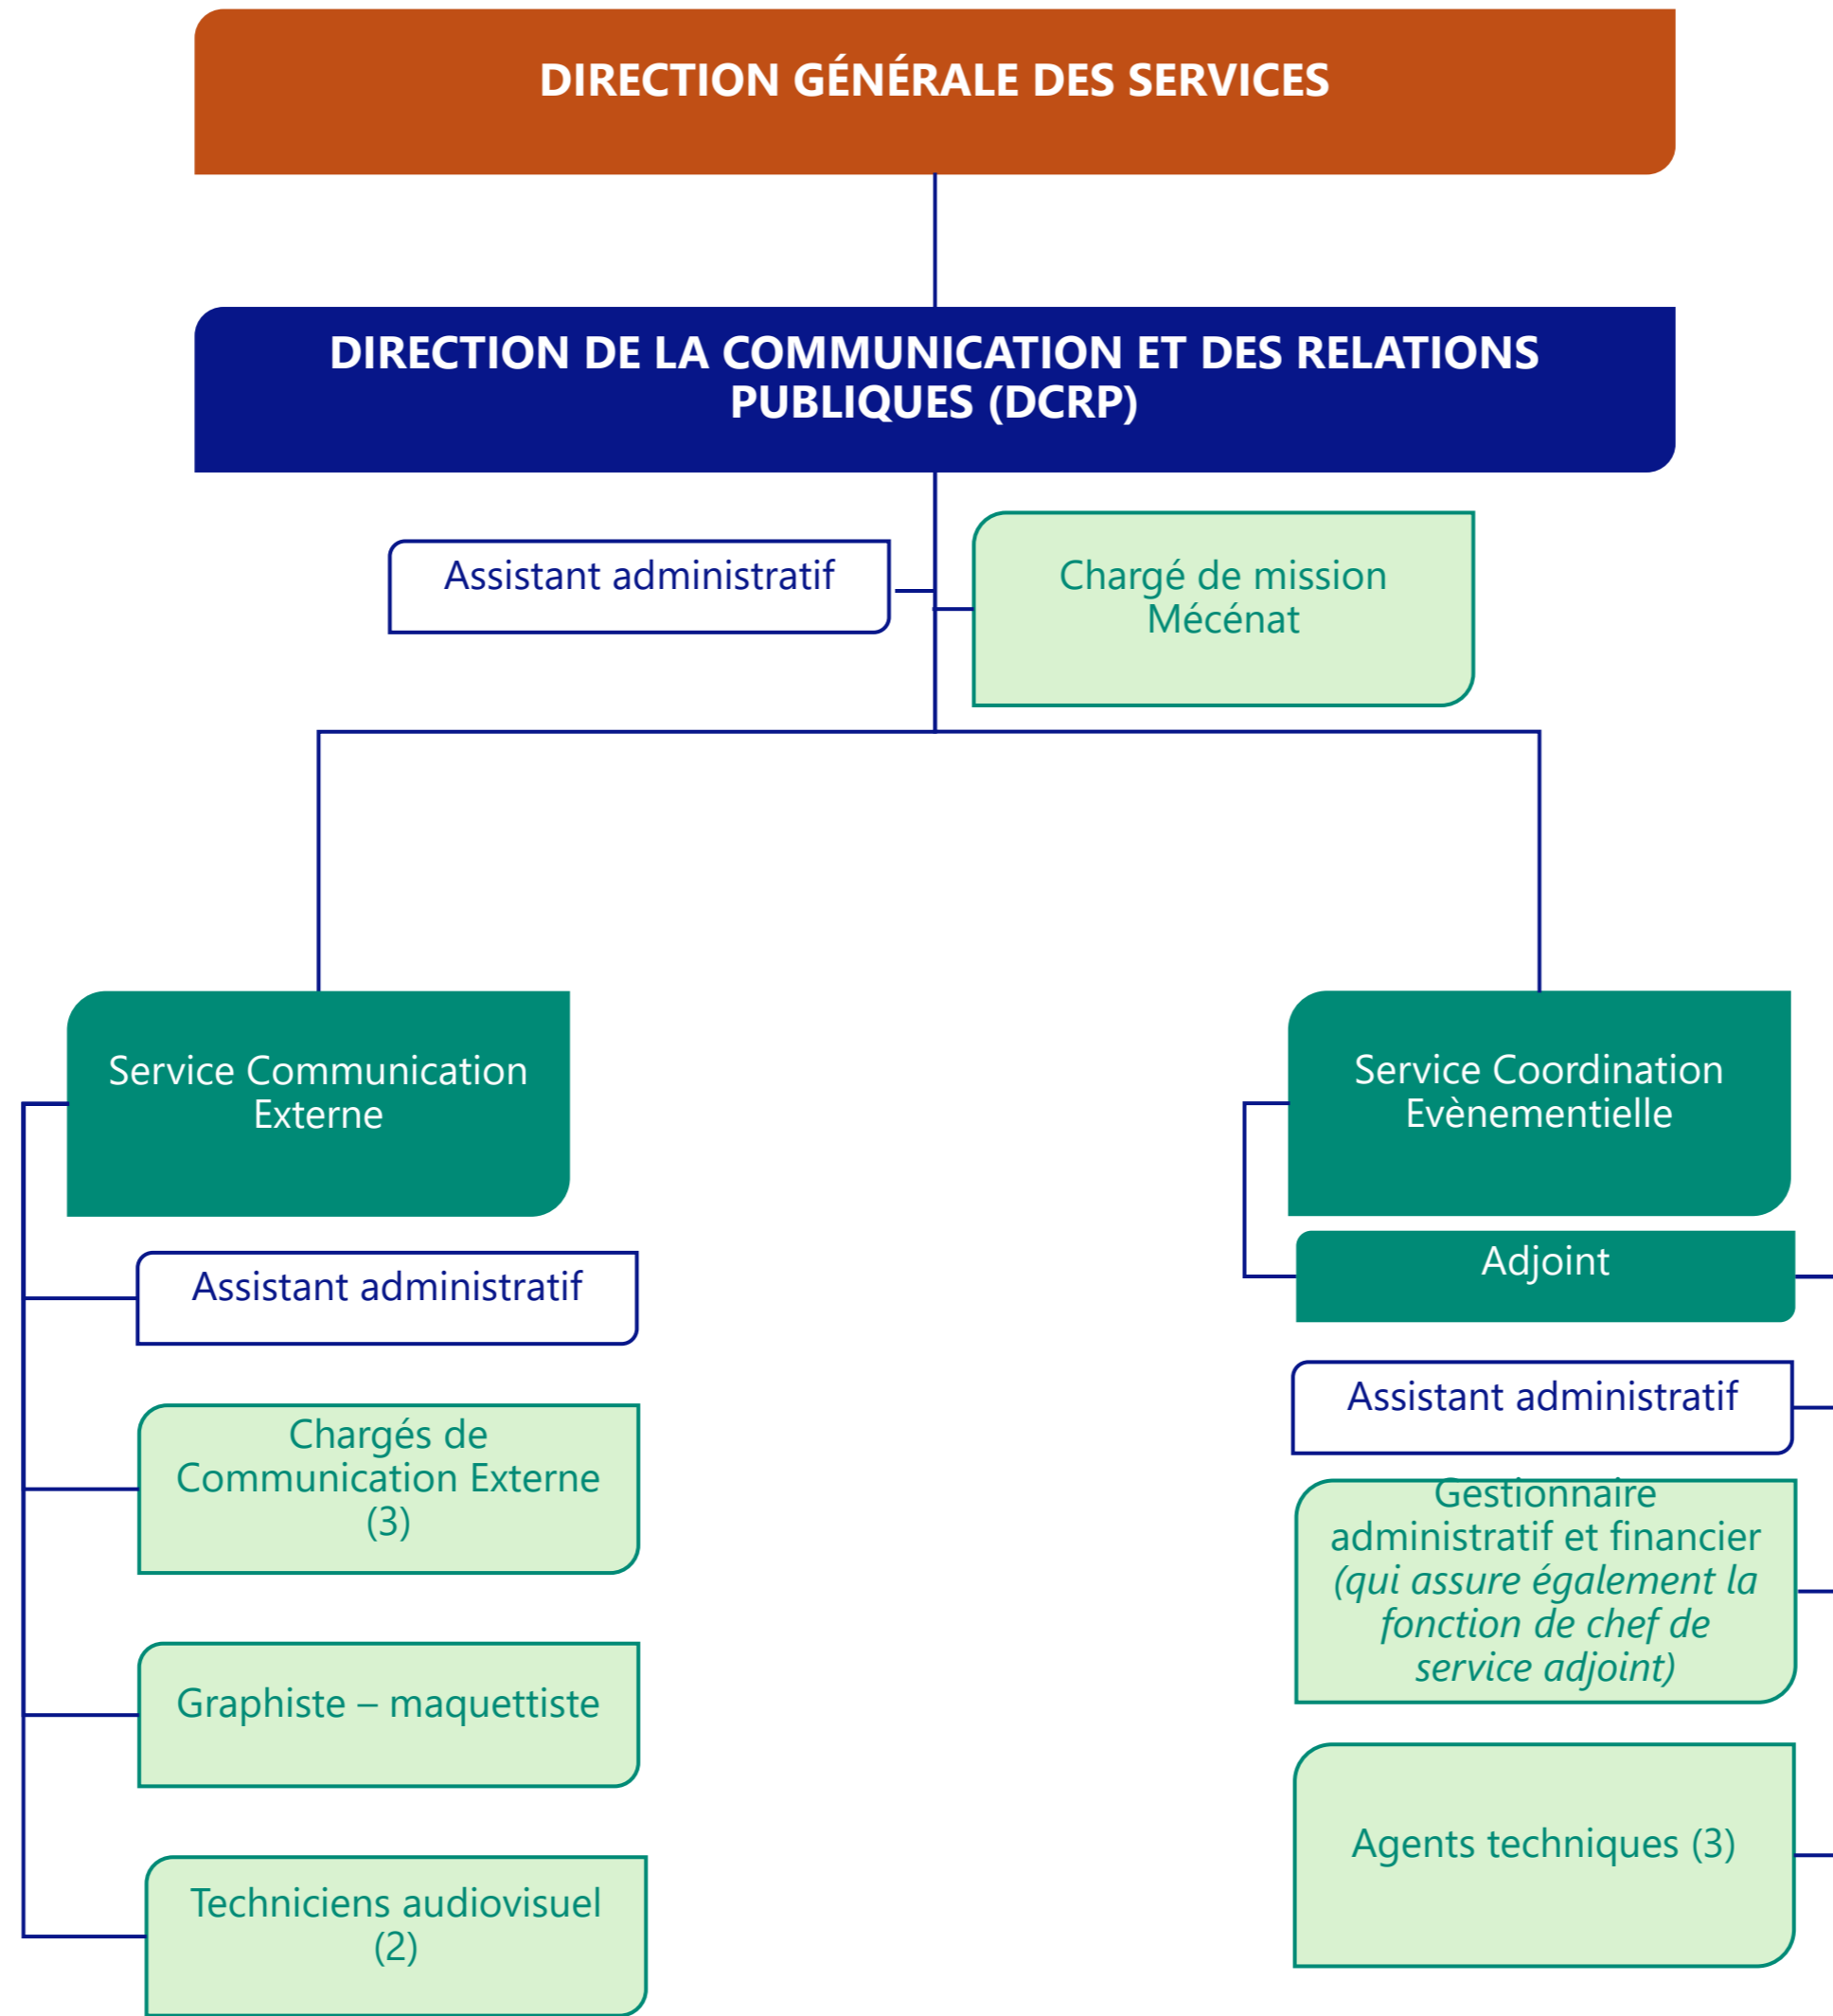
DIRECTION GÉNÉRALE DES SERVICES

DIRECTION DE LA COMMUNICATION ET DES RELATIONS PUBLIQUES (DCRP)

Assistant administratif

Chargé de mission Mécénat

Service Communication Externe

Assistant administratif

Chargés de Communication Externe (3)

Graphiste – maquettiste

Techniciens audiovisuel (2)

Service Coordination Evènementielle

Adjoint

Assistant administratif

Gestionnaire administratif et financier *(qui assure également la fonction de chef de service adjoint)*

Agents techniques (3)